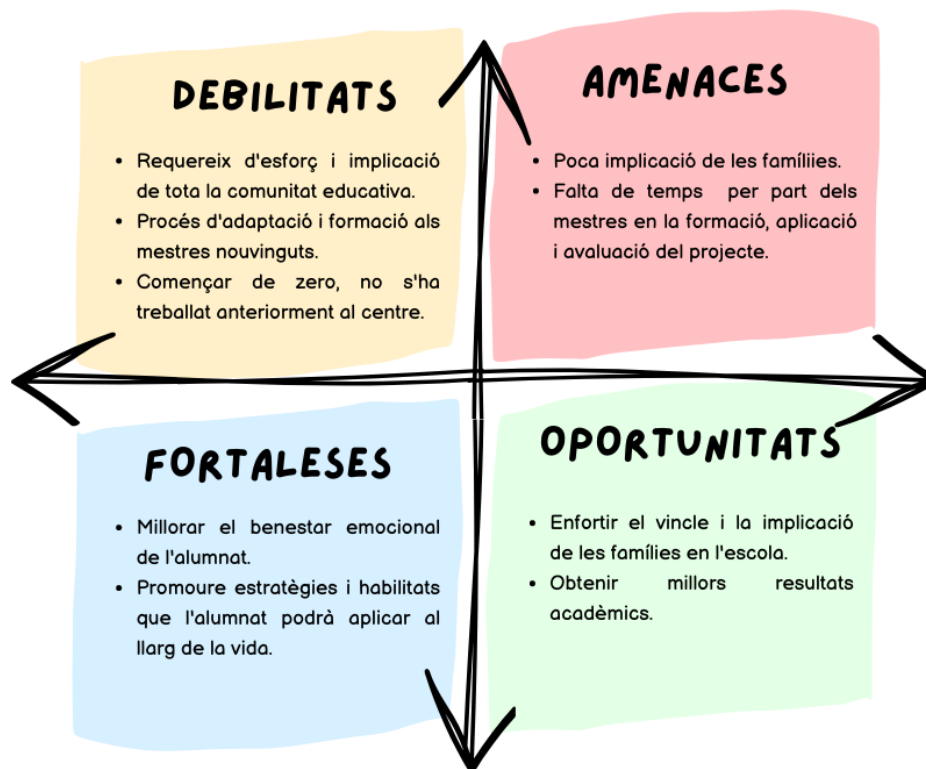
DEBILITATS

- Requereix d'esforç i implicació de tota la comunitat educativa.
- Procés d'adaptació i formació als mestres nouvinguts.
- Començar de zero, no s'ha treballat anteriorment al centre.

AMENACES

- Poca implicació de les famíliies.
- Falta de temps per part dels mestres en la formació, aplicació i avaluació del projecte.

FORTALESES

- Millorar el benestar emocional de l'alumnat.
- Promoure estratègies i habilitats que l'alumnat podrà aplicar al llarg de la vida.

OPORTUNITATS

- Enfortir el vincle i la implicació de les famílies en l'escola.
- Obtenir millors resultats acadèmics.